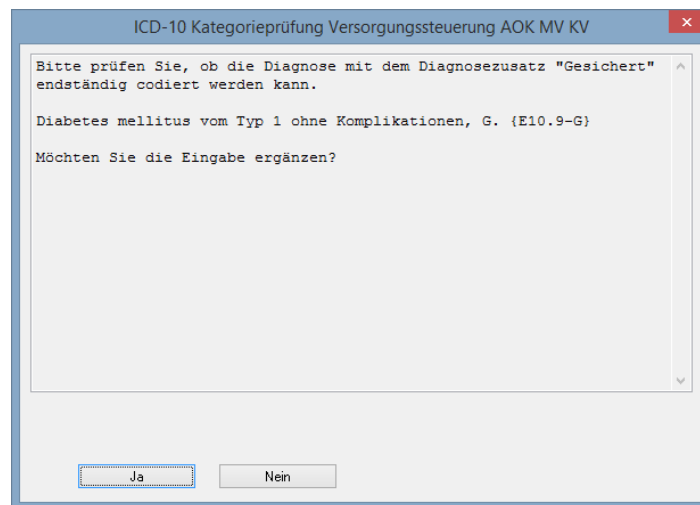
ICD-10 Kategorieprüfung Versorgungssteuerung AOK MV KV

Bitte prüfen Sie, ob die Diagnose mit dem Diagnosezusatz "Gesichert" endständig codiert werden kann.

Diabetes mellitus vom Typ 1 ohne Komplikationen, G. {E10.9-G}

Möchten Sie die Eingabe ergänzen?

Ja

Nein